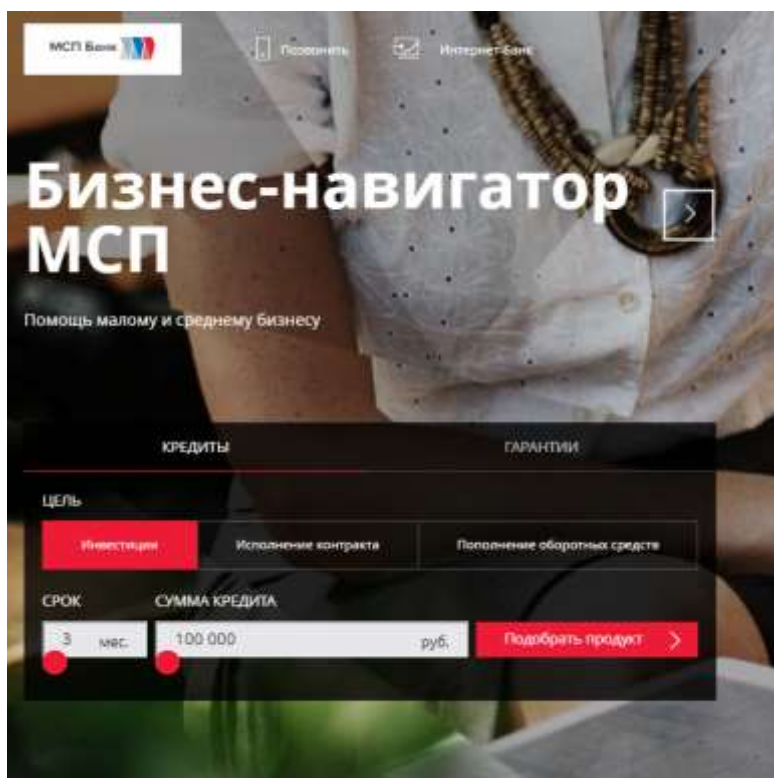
МСП Банк

Позвонить

Интернет-банк

Бизнес-навигатор МСП

Помощь малому и среднему бизнесу

КРЕДИТЫ

ГАРАНТИИ

ЦЕЛЬ

Инвестиции

Исполнение контракта

Пополнение оборотных средств

СРОК

3 мес.

СУММА КРЕДИТА

100 000 руб.

Подобрать продукт